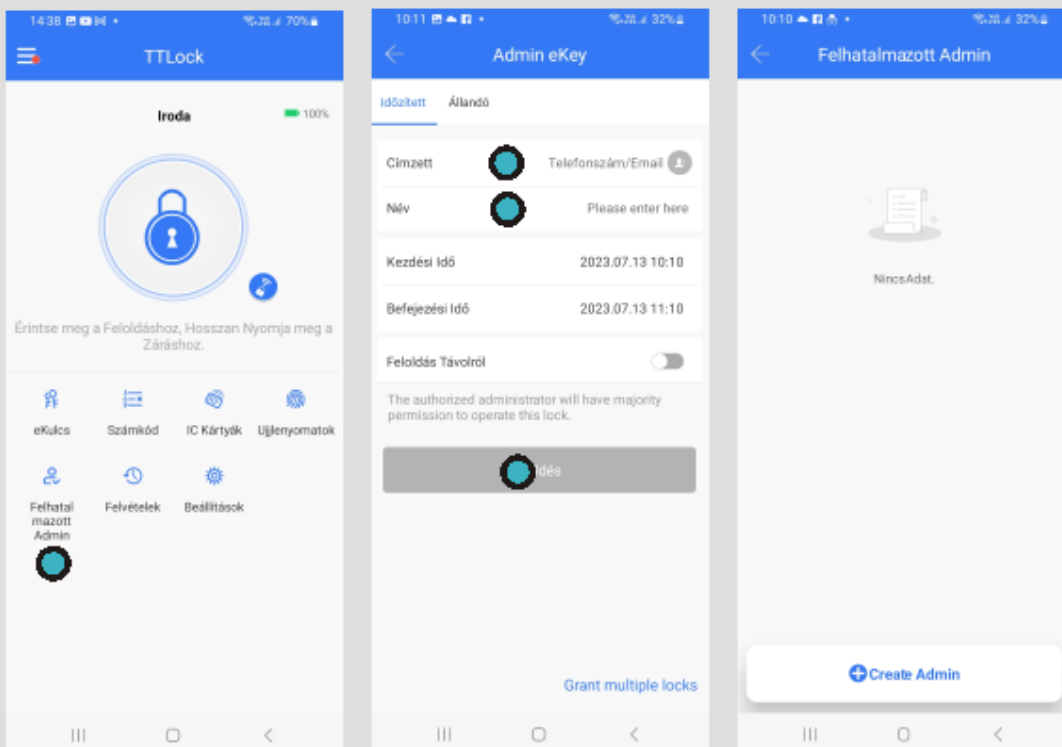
14:38 70%

TTLock

Iroda

100%

Érintse meg a Feloldáshoz, Hosszan Nyomja meg a Záráshoz.

eKulcs

Számkód

IC Kártyák

Ujjlenyomatok

Felhatalmazott Admin

Felvételek

Beállítások

10:11 32%

Admin eKey

Időzített

Állandó

Címzett

Telefonszám/Email

Név

Please enter here

Kezdési Idő

2023.07.13 10:10

Befejezési Idő

2023.07.13 11:10

Feloldás Távolról

The authorized administrator will have majority permission to operate this lock.

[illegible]dés

Grant multiple locks

10:10 32%

Felhatalmazott Admin

NincsAdat.

Create Admin